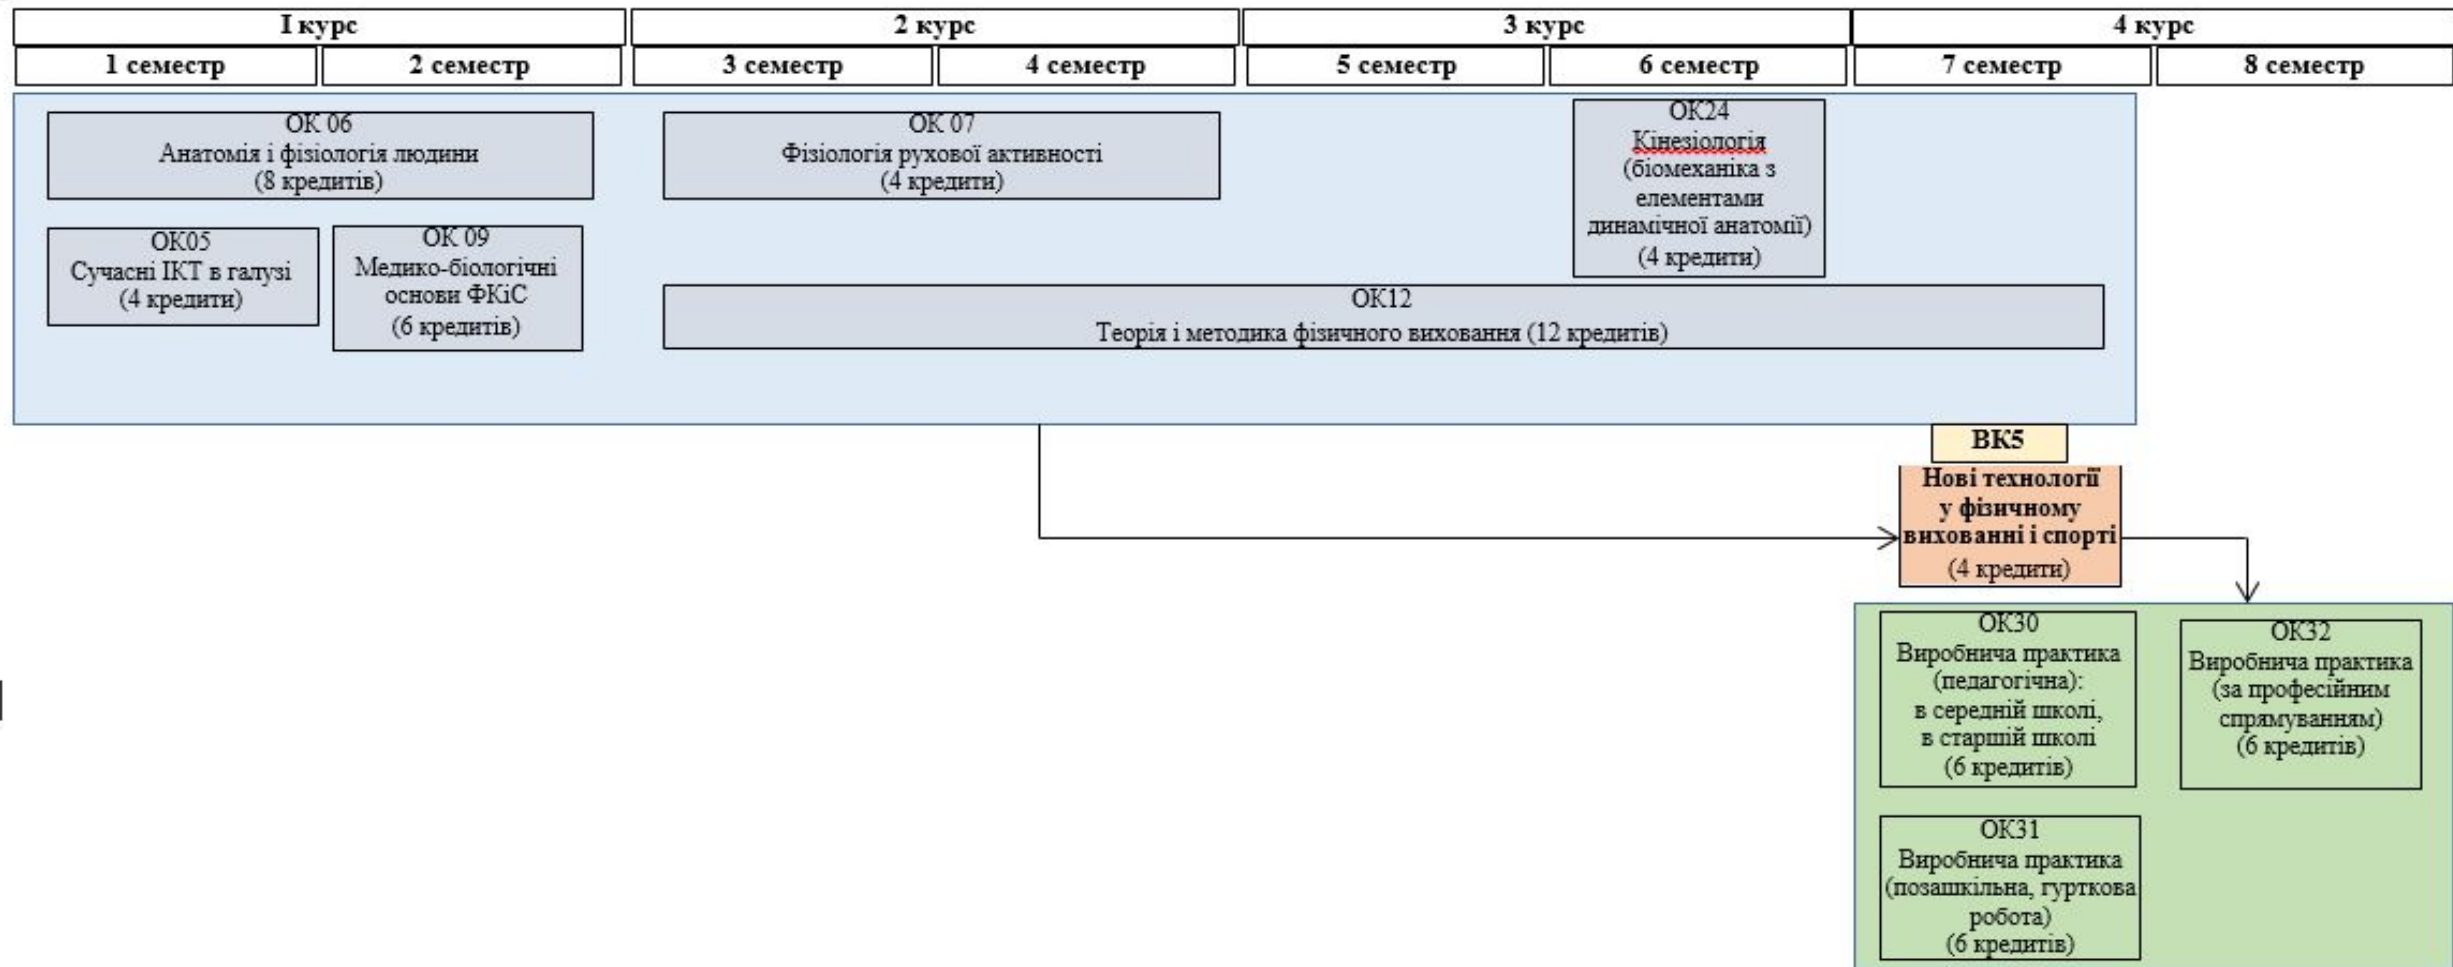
| І курс | | 2 курс | | 3 курс | | 4 курс | |
|---|---|---|---|---|---|---|---|
| 1 семестр | 2 семестр | 3 семестр | 4 семестр | 5 семестр | 6 семестр | 7 семестр | 8 семестр |

ОК 06
Анатомія і фізіологія людини
(8 кредитів)

ОК 07
Фізіологія рухової активності
(4 кредити)

ОК24
Кінезіологія
(біомеханіка з елементами динамічної анатомії)
(4 кредити)

ОК05
Сучасні ІКТ в галузі
(4 кредити)

ОК 09
Медико-біологічні основи ФКіС
(6 кредитів)

ОК12
Теорія і методика фізичного виховання (12 кредитів)

ВК5
Нові технології у фізичному вихованні і спорті
(4 кредити)

ОК30
Виробнича практика (педагогічна):
в середній школі,
в старшій школі
(6 кредитів)

ОК32
Виробнича практика (за професійним спрямуванням)
(6 кредитів)

ОК31
Виробнича практика (позашкільна, гурткова робота)
(6 кредитів)